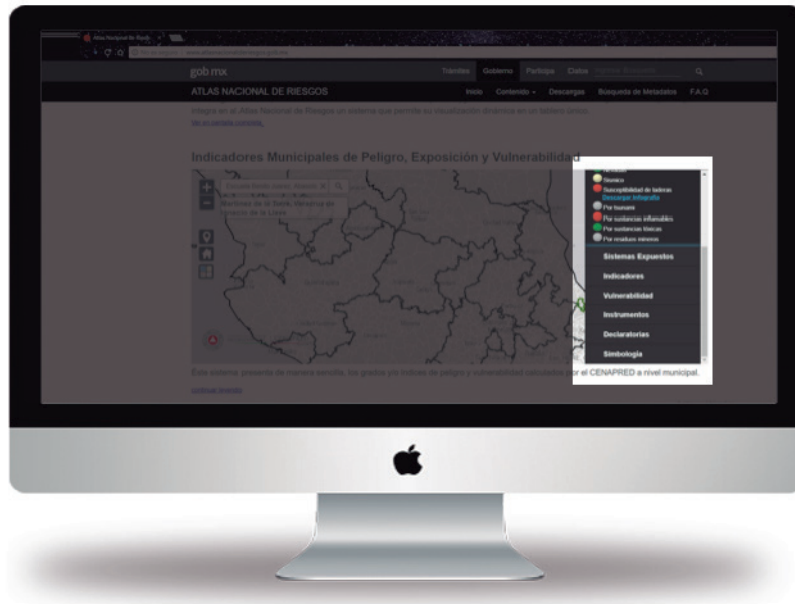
Atlas Nacional de Riesgos

gob mx

Trámites Gobierno Participa Datos

ATLAS NACIONAL DE RIESGOS

Inicio Contenido Descargas Búsqueda de Metadatos F.A.Q

integra en el Atlas Nacional de Riesgos un sistema que permite su visualización dinámica en un tablero único. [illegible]

Indicadores Municipales de Peligro, Exposición y Vulnerabilidad

Sísmico
Susceptibilidad de laderas
Descargar infografía
Por tsunami
Por sustancias inflamables
Por sustancias tóxicas
Por residuos mineros

Sistemas Expuestos
Indicadores
Vulnerabilidad
Instrumentos
Declaratorias
Simbología

Este sistema presenta de manera sencilla, los grados y/o índices de peligro y vulnerabilidad calculados por el CENAPRED a nivel municipal.